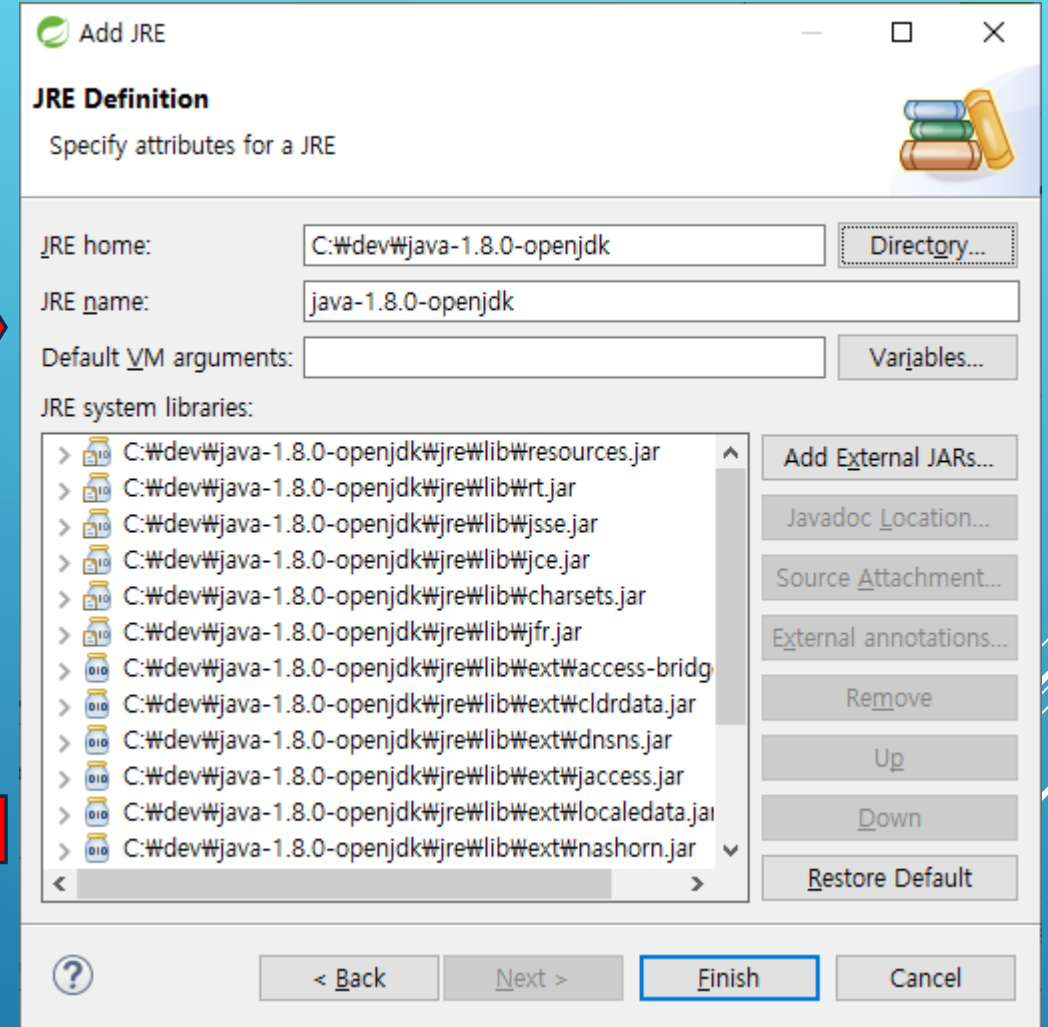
Add JRE

JRE Definition

Specify attributes for a JRE

JRE home: C:₩dev₩java-1.8.0-openjdk Directory...

JRE name: java-1.8.0-openjdk

Default VM arguments: Variables...

JRE system libraries:

C:₩dev₩java-1.8.0-openjdk₩jre₩lib₩resources.jar
C:₩dev₩java-1.8.0-openjdk₩jre₩lib₩rt.jar
C:₩dev₩java-1.8.0-openjdk₩jre₩lib₩jsse.jar
C:₩dev₩java-1.8.0-openjdk₩jre₩lib₩jce.jar
C:₩dev₩java-1.8.0-openjdk₩jre₩lib₩charsets.jar
C:₩dev₩java-1.8.0-openjdk₩jre₩lib₩jfr.jar
C:₩dev₩java-1.8.0-openjdk₩jre₩lib₩ext₩access-bridg
C:₩dev₩java-1.8.0-openjdk₩jre₩lib₩ext₩cldrdata.jar
C:₩dev₩java-1.8.0-openjdk₩jre₩lib₩ext₩dnsns.jar
C:₩dev₩java-1.8.0-openjdk₩jre₩lib₩ext₩jaccess.jar
C:₩dev₩java-1.8.0-openjdk₩jre₩lib₩ext₩localedata.jar
C:₩dev₩java-1.8.0-openjdk₩jre₩lib₩ext₩nashorn.jar

Add External JARs...
Javadoc Location...
Source Attachment...
External annotations...
Remove
Up
Down
Restore Default

?
< Back
Next >
Finish
Cancel